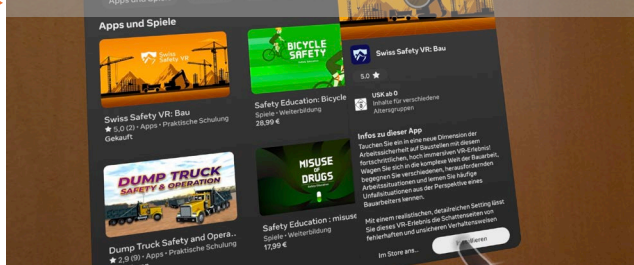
Apps und Spiele

Swiss Safety VR: Bau
★ 5,0 (2) · Apps · Praktische Schulung
Gekauft

BICYCLE SAFETY
Safety Education: Bicycle
Spiele · Weiterbildung
28,99 €

DUMP TRUCK SAFETY & OPERATION
Dump Truck Safety and Opera...
★ 2,9 (9) · Apps · Praktische Schulung

MISUSE OF DRUGS
Safety Education : misuse
Spiele · Weiterbildung
17,99 €

Swiss Safety VR: Bau
5,0 ★
USK ab 0
Inhalte für verschiedene Altersgruppen

Infos zu dieser App
Tauchen Sie ein in eine neue Dimension der Arbeitssicherheit auf Baustellen mit diesem fortschrittlichen, hoch immersiven VR-Erlebnis! Wagen Sie sich in die komplexe Welt der Baustelle, begegnen Sie verschiedenen, herausfordernden Arbeitssituationen und lernen Sie häufige Unfallsituationen aus der Perspektive eines Bauarbeiters kennen.

Mit einem realistischen, detailreichen Setting lässt Sie dieses VR-Erlebnis die Schattenseiten von fehlerhaften und unsicheren Verhaltensweisen

Im Store ans...
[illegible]ieren